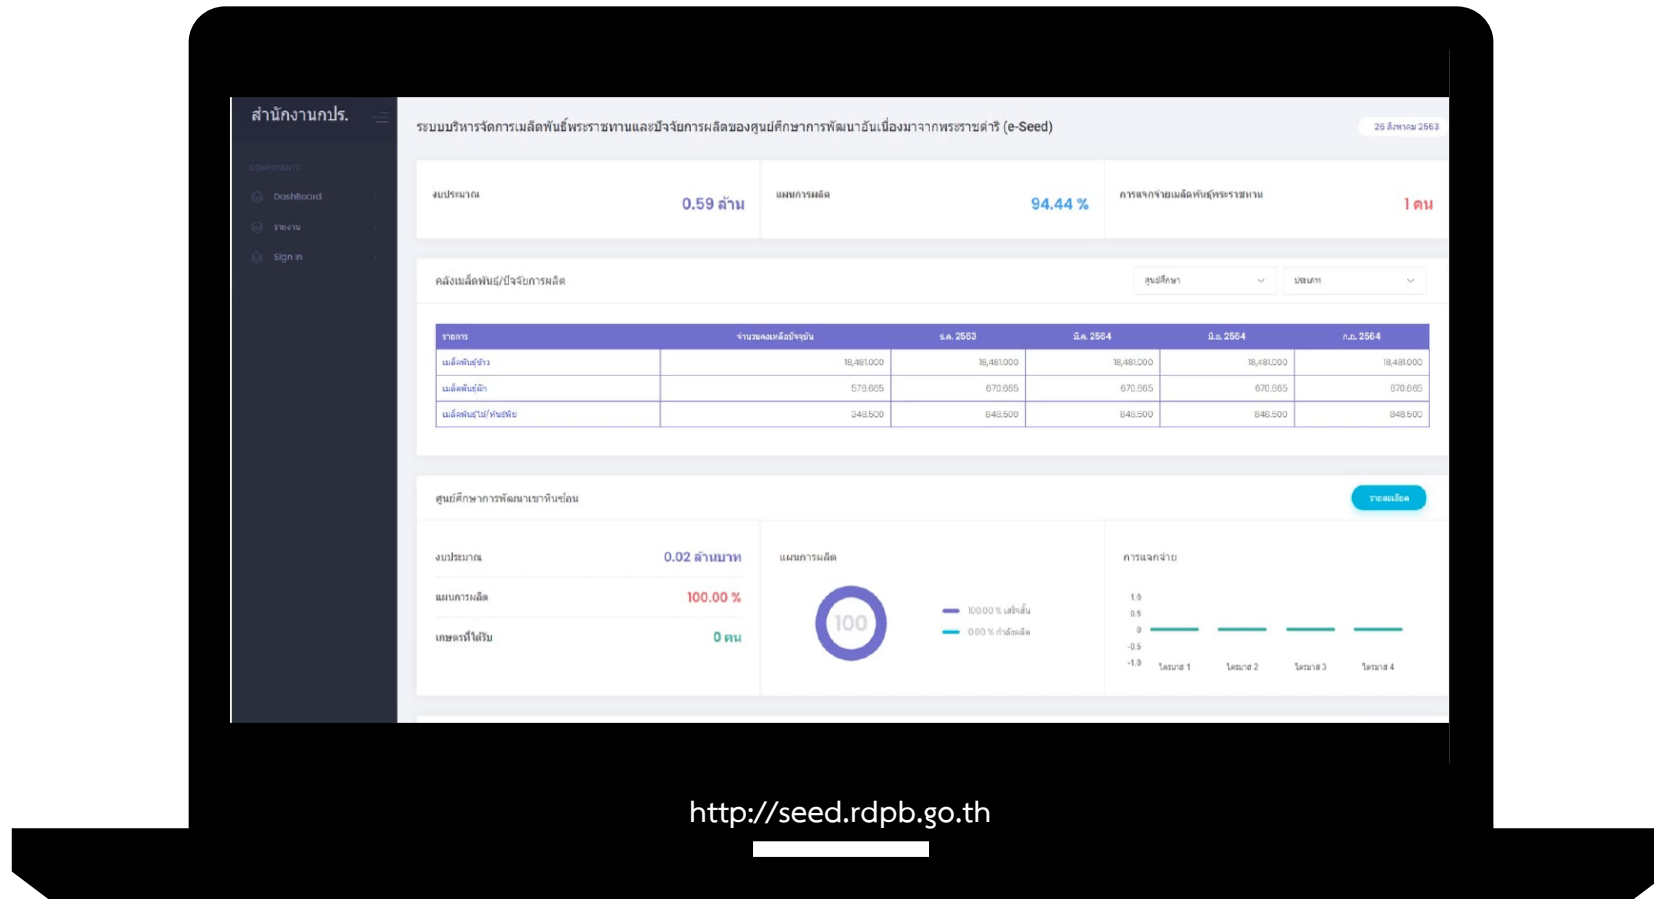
สำนักงานกปร.

COMPONENTS

Dashboard

รายงาน

Sign in

ระบบบริหารจัดการเมล็ดพันธุ์พระราชทานและปัจจัยการผลิตของศูนย์ศึกษาการพัฒนาอันเนื่องมาจากพระราชดำริ (e-Seed)

25 สิงหาคม 2563

งบประมาณ 0.59 ล้าน

แผนการผลิต 94.44 %

การแจกจ่ายเมล็ดพันธุ์พระราชทาน 1 คน

คลังเมล็ดพันธุ์/ปัจจัยการผลิต

ศูนย์ศึกษา

ประเภท

| รายการ | จำนวนคงเหลือปัจจุบัน | ธ.ค. 2563 | ม.ค. 2564 | มี.ค. 2564 | ก.ย. 2564 |
|---|---|---|---|---|---|
| เมล็ดพันธุ์ข้าว | 18,481,000 | 18,481,000 | 18,481,000 | 18,481,000 | 18,481,000 |
| เมล็ดพันธุ์ผัก | 578,665 | 670,665 | 670,665 | 670,665 | 670,665 |
| เมล็ดพันธุ์ไม้/พันธุ์พืช | 348,500 | 848,500 | 848,500 | 848,500 | 848,500 |

ศูนย์ศึกษาการพัฒนาเขาหินซ้อน

รายละเอียด

งบประมาณ 0.02 ล้านบาท

แผนการผลิต 100.00 %

เกษตรที่ได้รับ 0 คน

แผนการผลิต

100

100.00 % เสร็จสิ้น

0.00 % กำลังผลิต

การแจกจ่าย

1.0
0.5
0
-0.5
-1.0

ไตรมาส 1 ไตรมาส 2 ไตรมาส 3 ไตรมาส 4

http://seed.rdpb.go.th